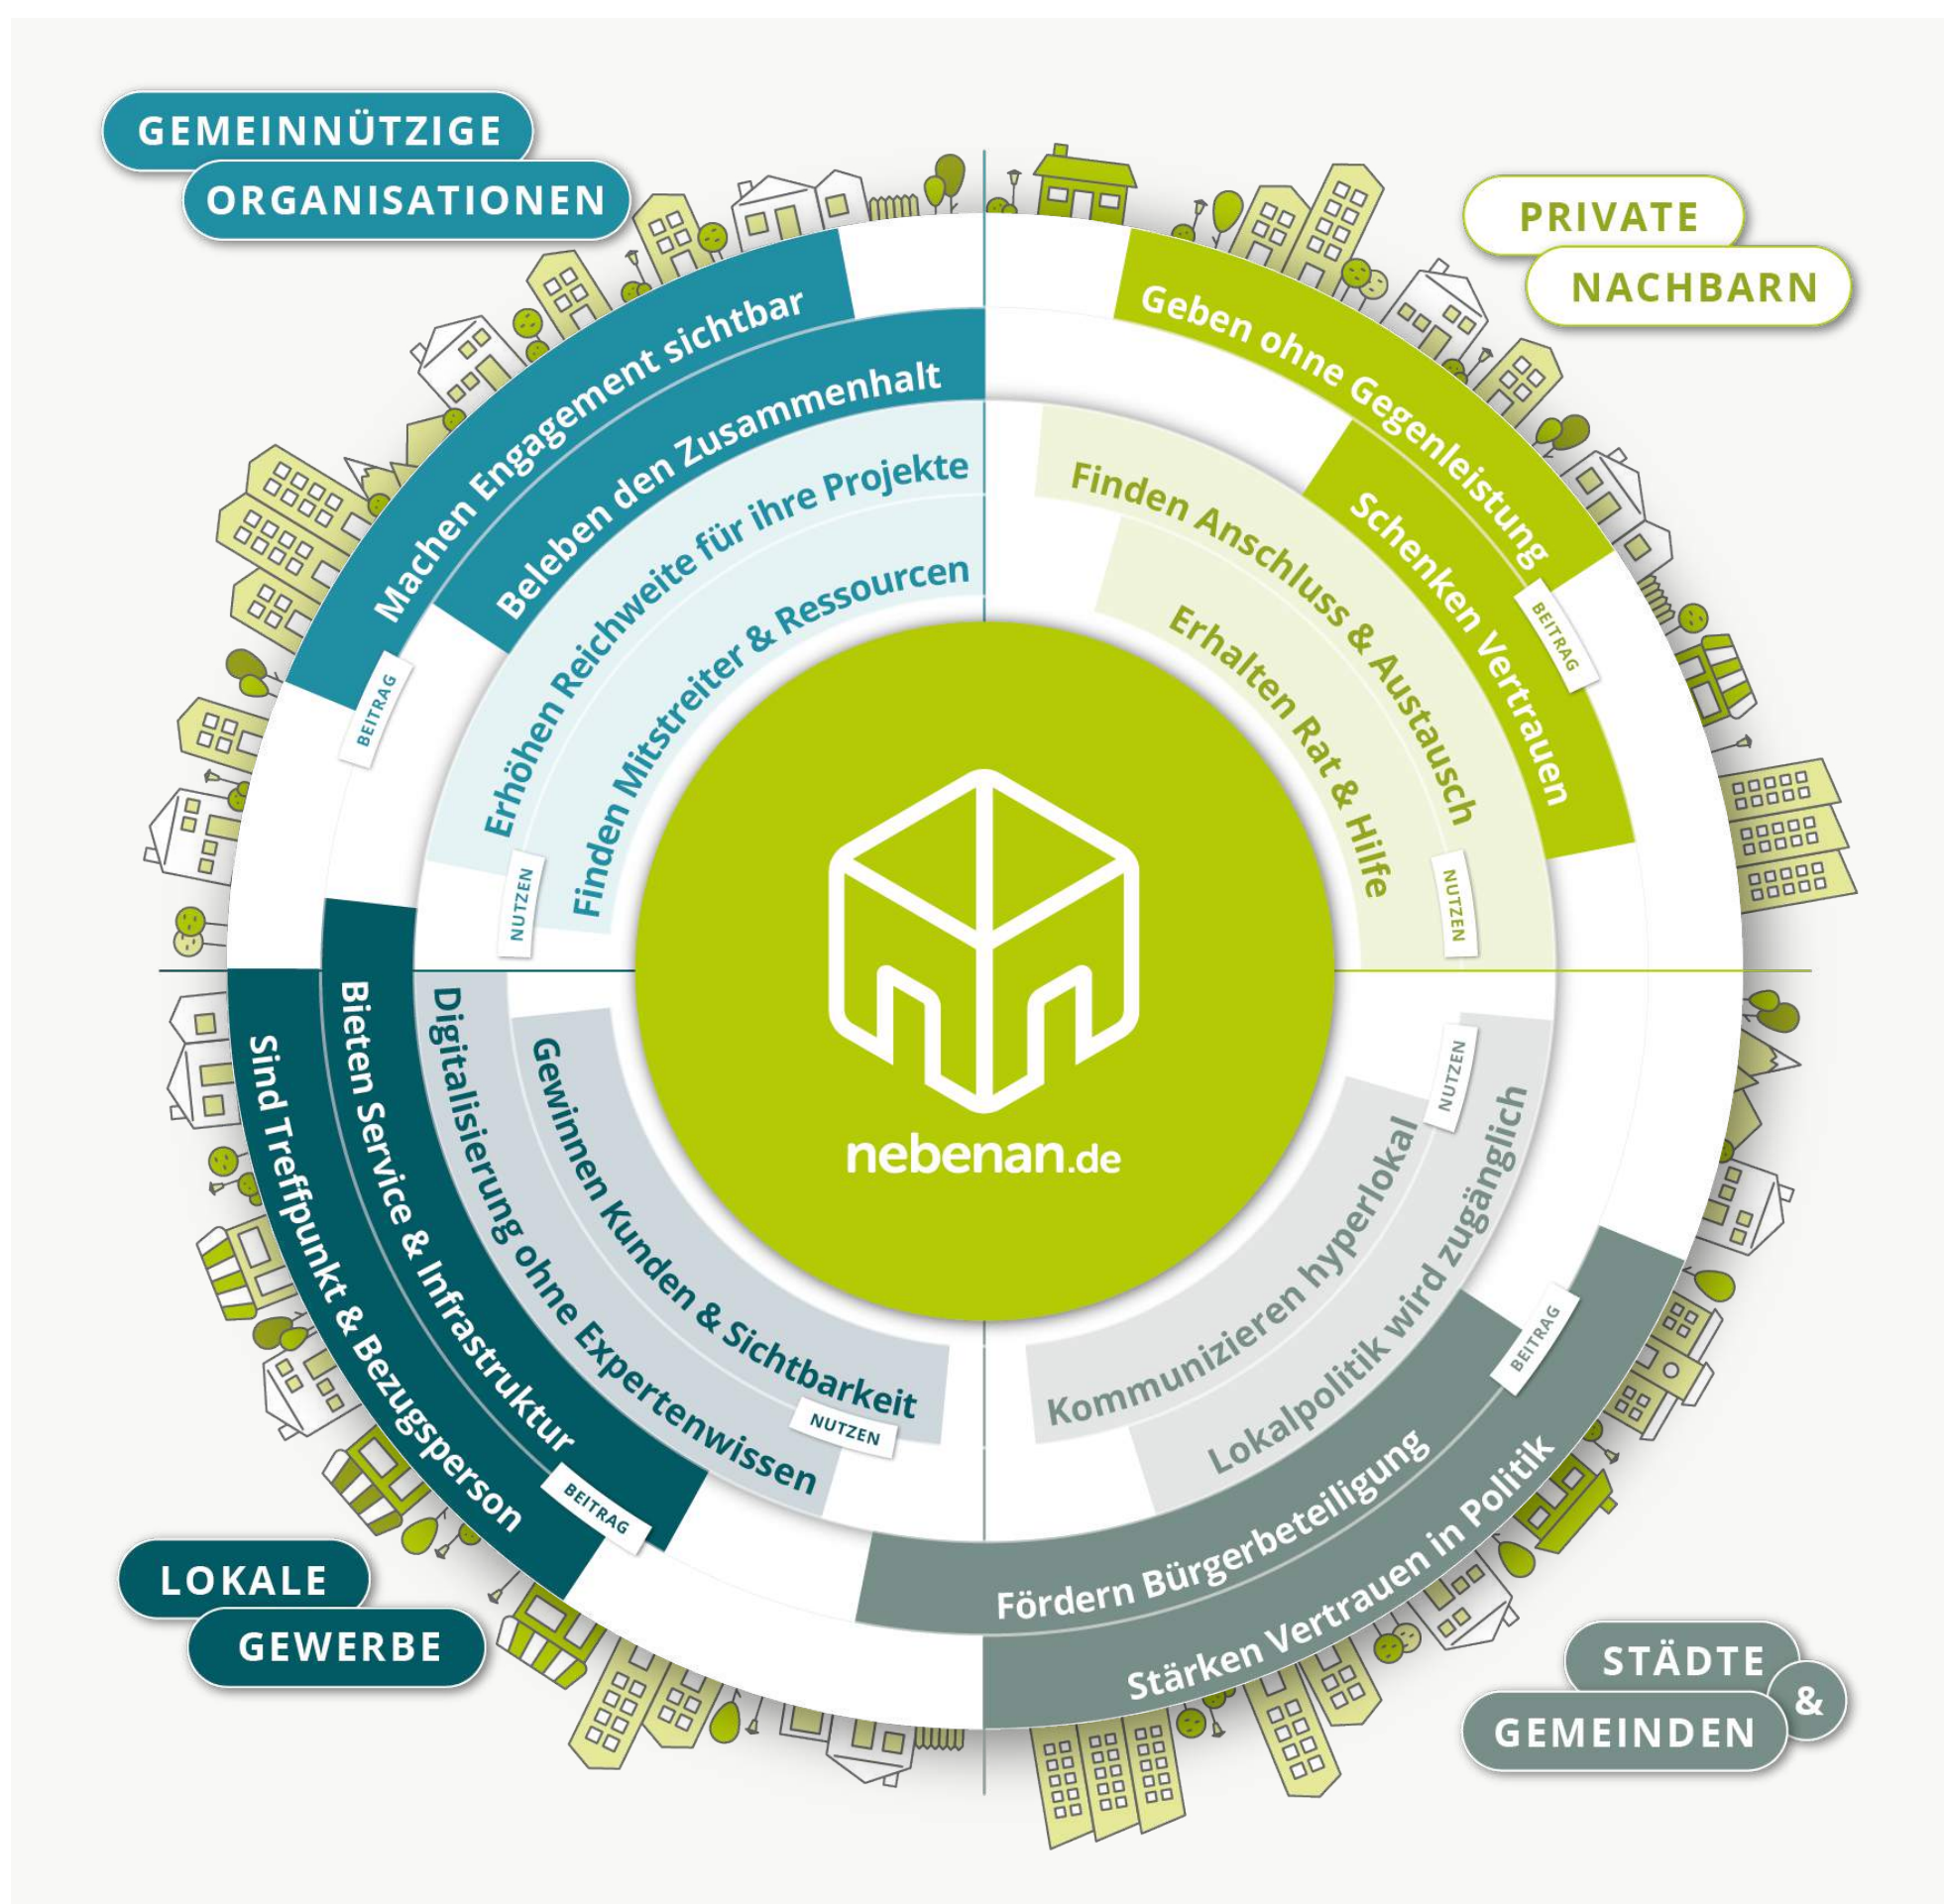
GEMEINNÜTZIGE ORGANISATIONEN

Machen Engagement sichtbar
Beleben den Zusammenhalt
BEITRAG
Erhöhen Reichweite für ihre Projekte
Finden Mitstreiter & Ressourcen
NUTZEN

PRIVATE NACHBARN

Geben ohne Gegenleistung
Schenken Vertrauen
BEITRAG
Finden Anschluss & Austausch
Erhalten Rat & Hilfe
NUTZEN

nebenan.de

LOKALE GEWERBE

Sind Treffpunkt & Bezugsperson
Bieten Service & Infrastruktur
BEITRAG
Digitalisierung ohne Expertenwissen
Gewinnen Kunden & Sichtbarkeit
NUTZEN

STÄDTE & GEMEINDEN

Kommunizieren hyperlokal
Lokalpolitik wird zugänglich
NUTZEN
Fördern Bürgerbeteiligung
Stärken Vertrauen in Politik
BEITRAG